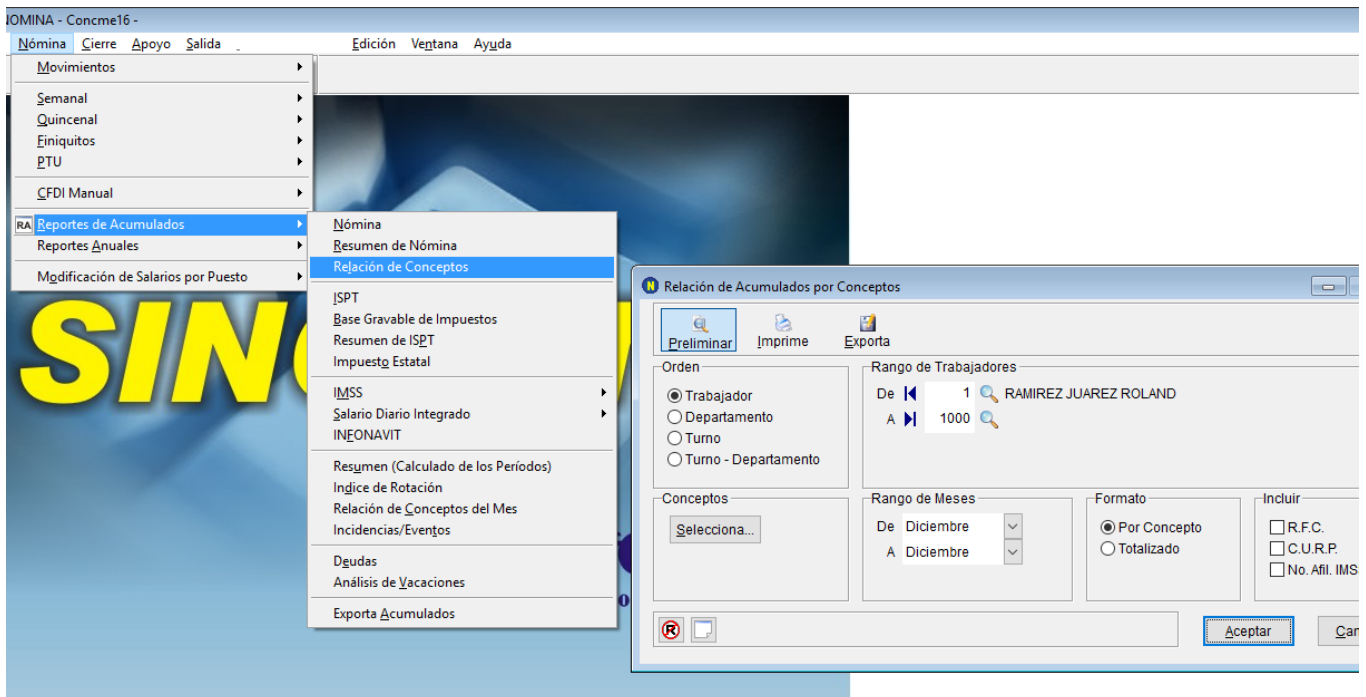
NÓMINA - Concme16 -

Nómina Cierre Apoyo Salida Edición Ventana Ayuda

Movimientos
Semanal
Quincenal
Finiquitos
PTU
CFDI Manual
RA Reportes de Acumulados
Reportes Anuales
Modificación de Salarios por Puesto

Nómina
Resumen de Nómina
Relación de Conceptos
ISPT
Base Gravable de Impuestos
Resumen de ISPT
Impuesto Estatal
IMSS
Salario Diario Integrado
INFONAVIT
Resumen (Calculado de los Períodos)
Indice de Rotación
Relación de Conceptos del Mes
Incidencias/Eventos
Deudas
Análisis de Vacaciones
Exporta Acumulados

SINO

Relación de Acumulados por Conceptos

Preliminar Imprime Exporta

Orden
Trabajador
Departamento
Turno
Turno - Departamento

Rango de Trabajadores
De 1 RAMIREZ JUAREZ ROLAND
A 1000

Conceptos
Selecciona...

Rango de Meses
De Diciembre
A Diciembre

Formato
Por Concepto
Totalizado

Incluir
R.F.C.
C.U.R.P.
No. Afil. IMS

Aceptar
Car